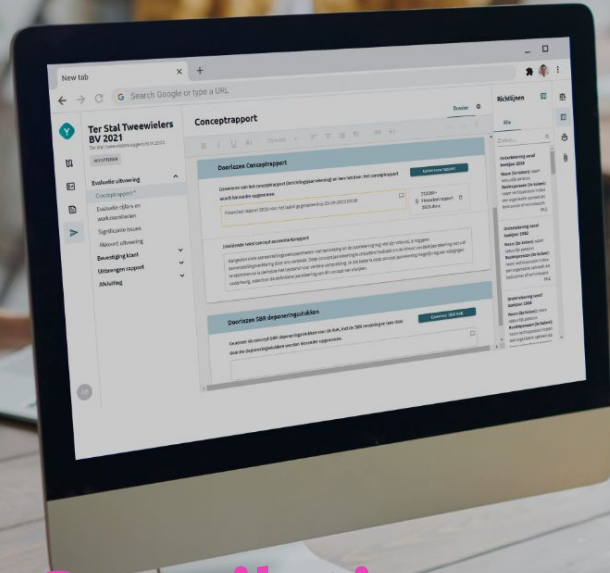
New tab

Search Google or type a URL

Ter Stal Tweewielers BV 2021

Conceptrapport

Evaluatie uitvoering

Conceptrapport

Evaluatie cijfers en werkzaamheden

Significante issues

Akkoord uitvoering

Bevestiging klant

Uitbrengen rapport

Afsluiting

Doorlezen Conceptrapport

Doorlezen SBR deponeringsstukken

Richtlijnen

Alle

Onderbouwing naar bijlagen 2019

Onderbouwing naar bijlagen 2020

Onderbouwing naar bijlagen 2021